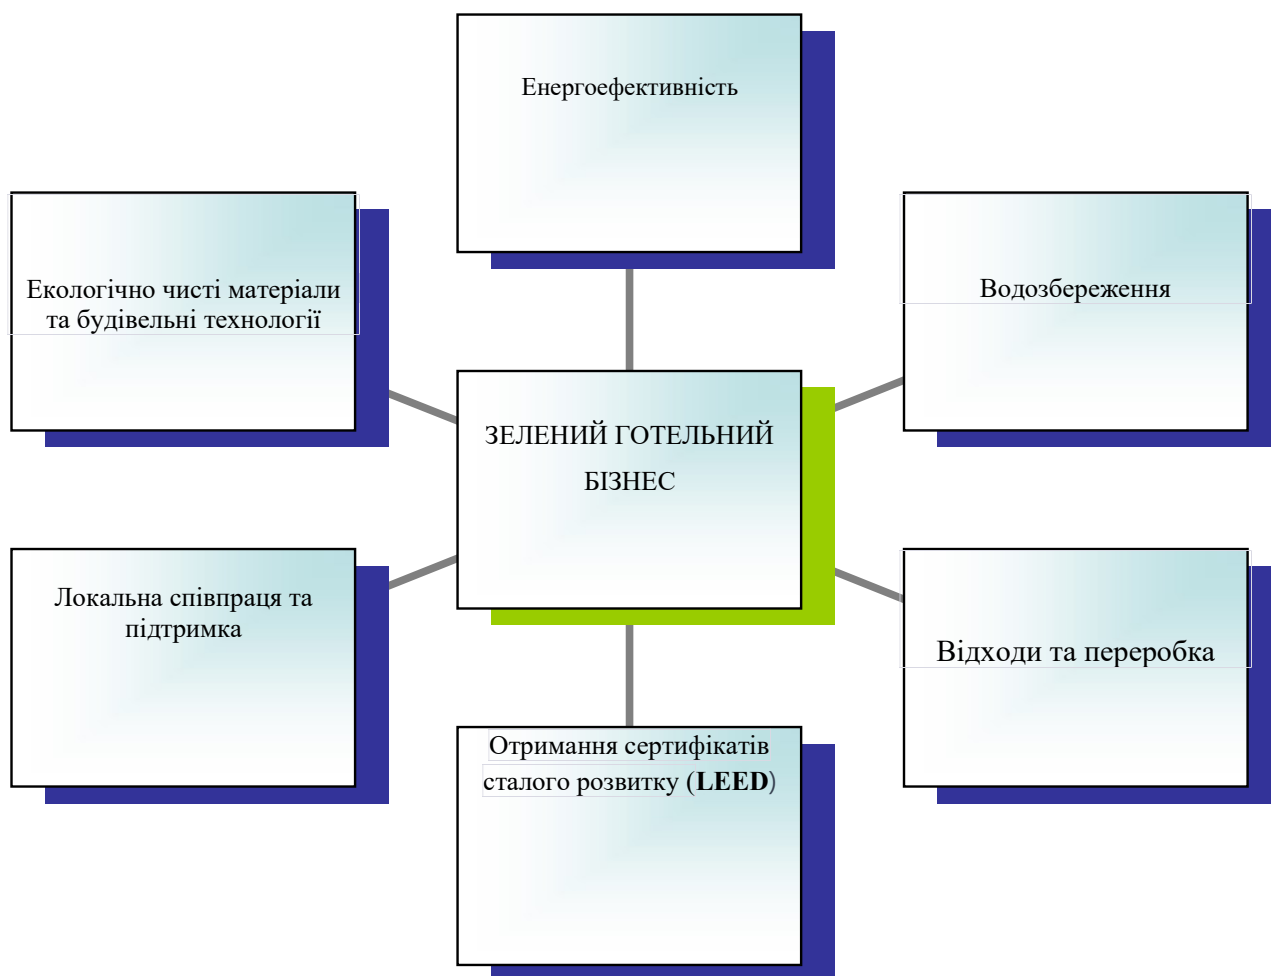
Енергоефективність

Екологічно чисті матеріали та будівельні технології

Водозбереження

ЗЕЛЕНИЙ ГОТЕЛЬНИЙ БІЗНЕС

Локальна співпраця та підтримка

Відходи та переробка

Отримання сертифікатів сталого розвитку (**LEED**)